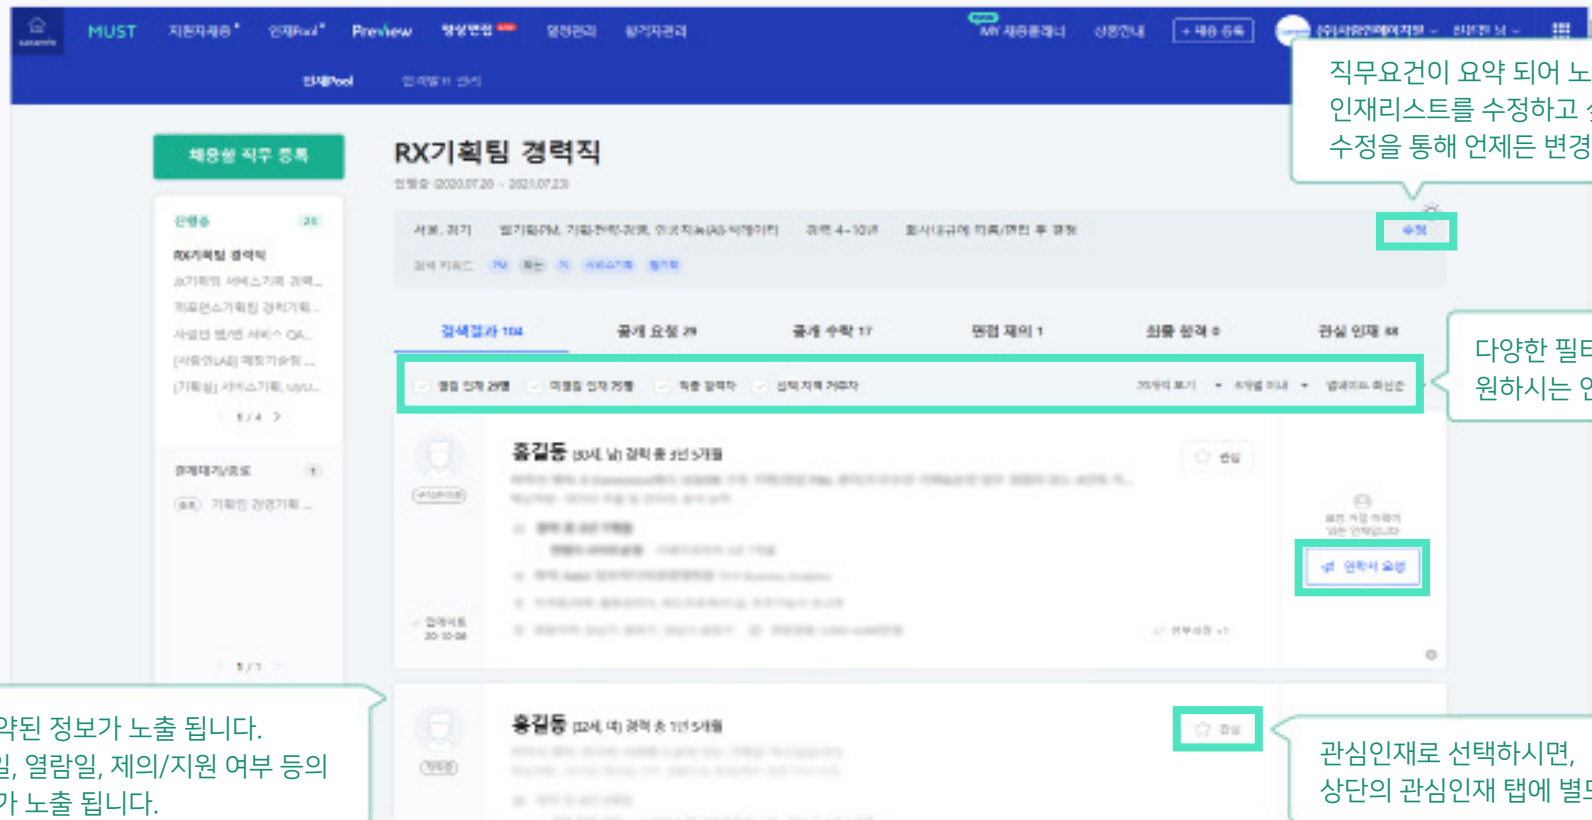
MUST 지원자채용 인재Pool Preview 영상면접 열린관리 참가자관리

MY 채용플래너 상품안내 + 채용 등록

인재Pool

채용할 직무 등록

진행중 25

RX기획팀 경력직

1 / 4

1 / 1

RX기획팀 경력직

진행중 2020.07.20 - 2021.07.23

수정

검색결과 104 공개 요청 29 공개 수락 17 면접 제의 1 최종 합격 0 관심 인재 88

홍길동 (30세, 남) 경력 총 3년 5개월

관심

연락처 요청

홍길동 (32세, 여) 경력 총 1년 5개월

관심

직무요건이 요약 되어 노
인재리스트를 수정하고 싶
수정을 통해 언제든 변경

다양한 필터
원하시는 인

약된 정보가 노출 됩니다.
일, 열람일, 제의/지원 여부 등의
가 노출 됩니다.

관심인재로 선택하시면,
상단의 관심인재 탭에 별도